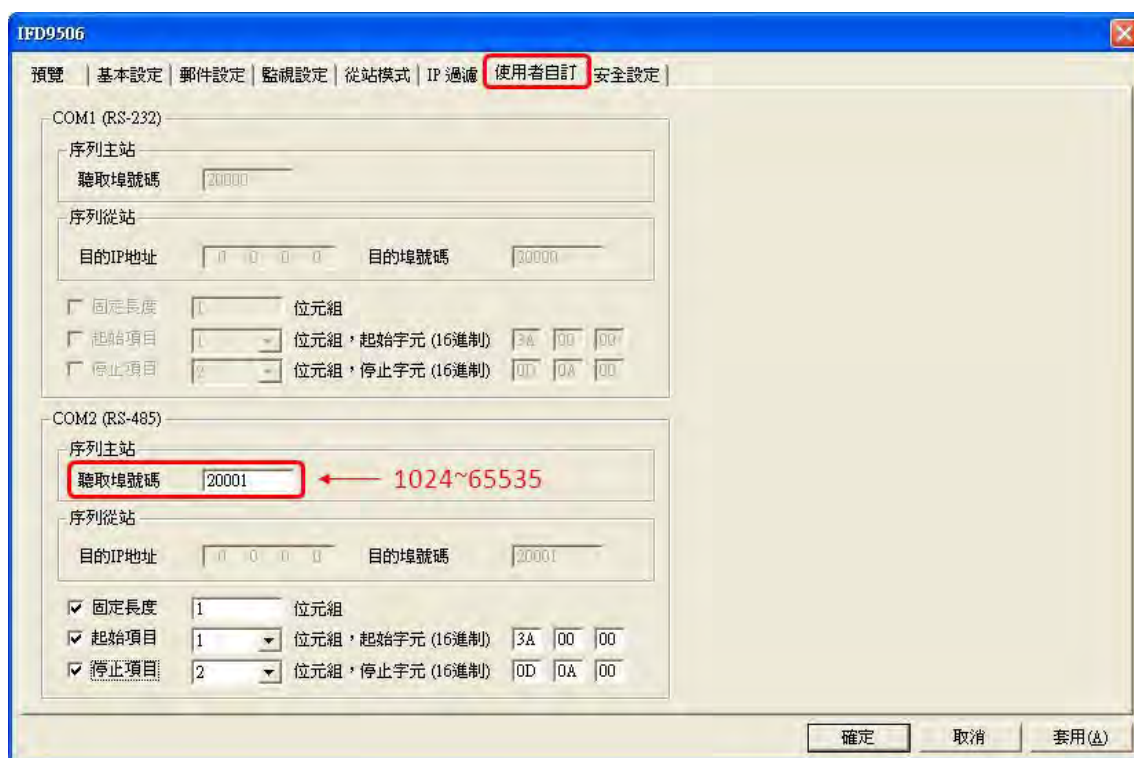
IFD9506

預覽 | 基本設定 | 郵件設定 | 監視設定 | 從站模式 | IP 過濾 | 使用者自訂 | 安全設定 |

COM1 (RS-232)

序列主站

聽取埠號碼 20000

序列從站

目的IP地址 0 . 0 . 0 . 0 目的埠號碼 20000

固定長度 1 位元組

起始項目 1 位元組，起始字元 (16進制) 3A 00 00

停止項目 2 位元組，停止字元 (16進制) 0D 0A 00

COM2 (RS-485)

序列主站

聽取埠號碼 20001 1024~65535

序列從站

目的IP地址 0 . 0 . 0 . 0 目的埠號碼 20001

固定長度 1 位元組

起始項目 1 位元組，起始字元 (16進制) 3A 00 00

停止項目 2 位元組，停止字元 (16進制) 0D 0A 00

確定 取消 套用(A)